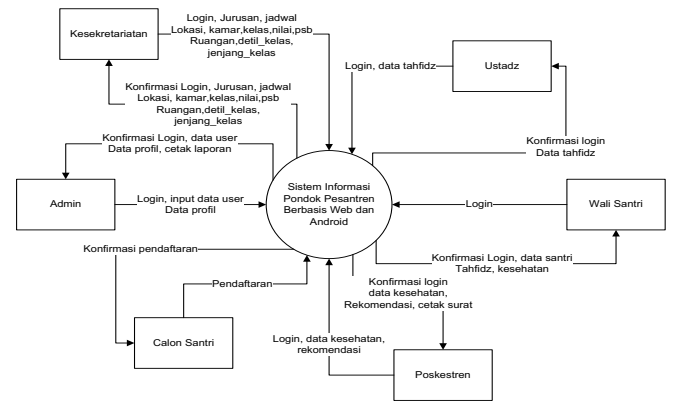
Kesekretariatan

Login, Jurusan, jadwal Lokasi, kamar,kelas,nilai,psb Ruangan,detil_kelas, jenjang_kelas

Konfirmasi Login, Jurusan, jadwal Lokasi, kamar,kelas,nilai,psb Ruangan,detil_kelas, jenjang_kelas

Login, data tahfidz

Ustadz

Konfirmasi Login, data user Data profil, cetak laporan

Konfirmasi login Data tahfidz

Admin

Login, input data user Data profil

Sistem Informasi Pondok Pesantren Berbasis Web dan Android

Login

Wali Santri

Konfirmasi pendaftaran

Konfirmasi Login, data santri Tahfidz, kesehatan

Pendaftaran

Konfirmasi login data kesehatan, Rekomendasi, cetak surat

Calon Santri

Login, data kesehatan, rekomendasi

Poskestren